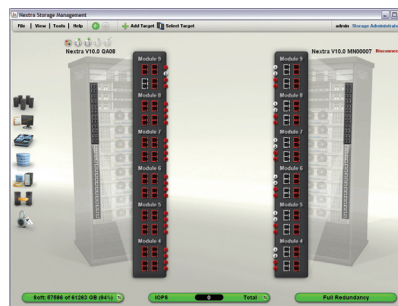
Nextra Storage Management

File | View | Tools | Help

Add Target

Select Target

admin

Storage Administrator

Nextra V10.0 GA08

Nextra V10.0 MN00007

Module 9

Module 8

Module 7

Module 6

Module 5

Module 4

Module 9

Module 8

Module 7

Module 6

Module 5

Module 4

Soft: 57666 of 61263 GB (94%)

IOPS

0

Total

Full Redundancy